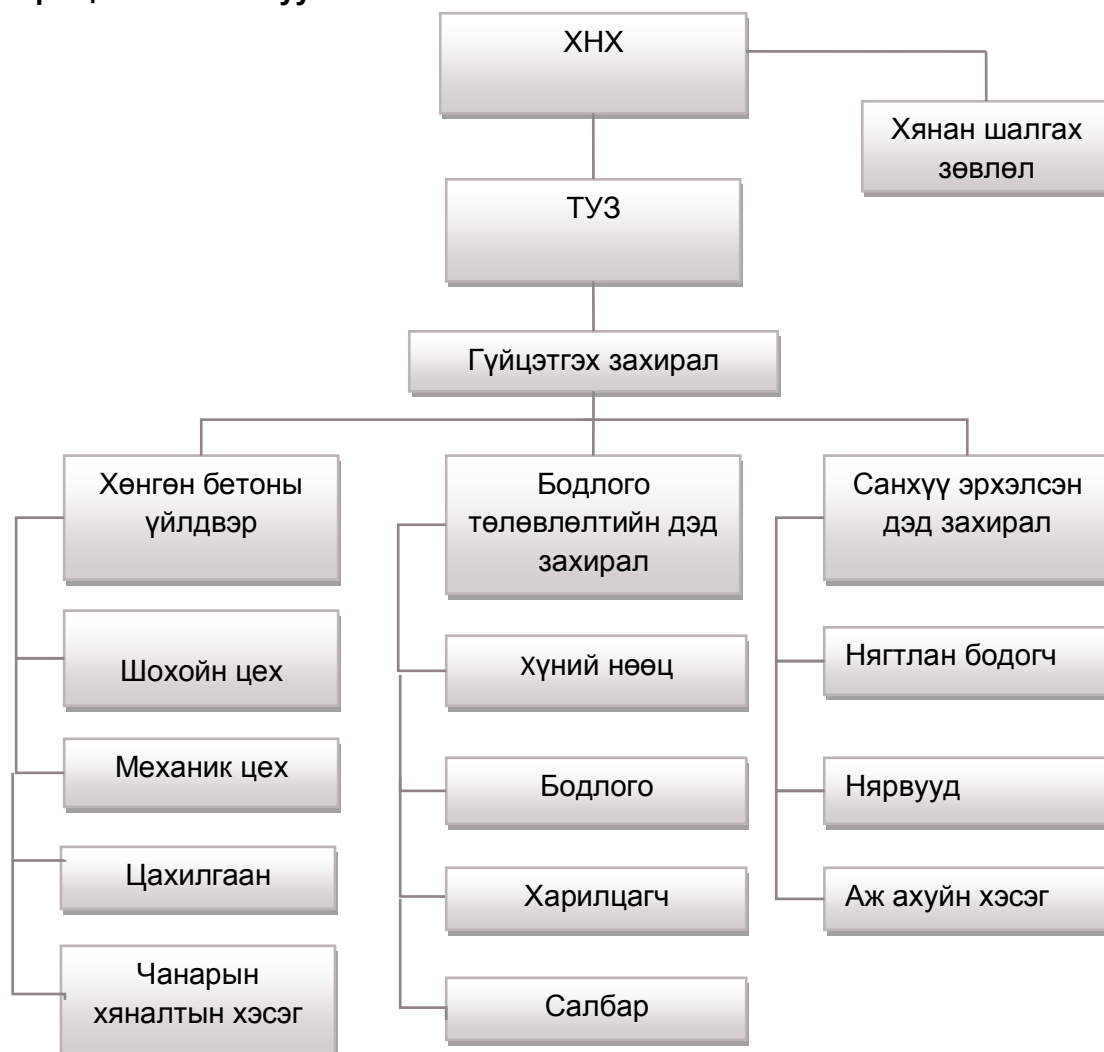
ХНХ

Хянан шалгах зөвлөл

ТУЗ

Гүйцэтгэх захирал

Хөнгөн бетоны үйлдвэр

Шохойн цех

Механик цех

Цахилгаан

Чанарын хяналтын хэсэг

Бодлого төлөвлөлтийн дэд захирал

Хүний нөөц

Бодлого

Харилцагч

Салбар

Санхүү эрхэлсэн дэд захирал

Нягтлан бодогч

Нярвууд

Аж ахуйн хэсэг